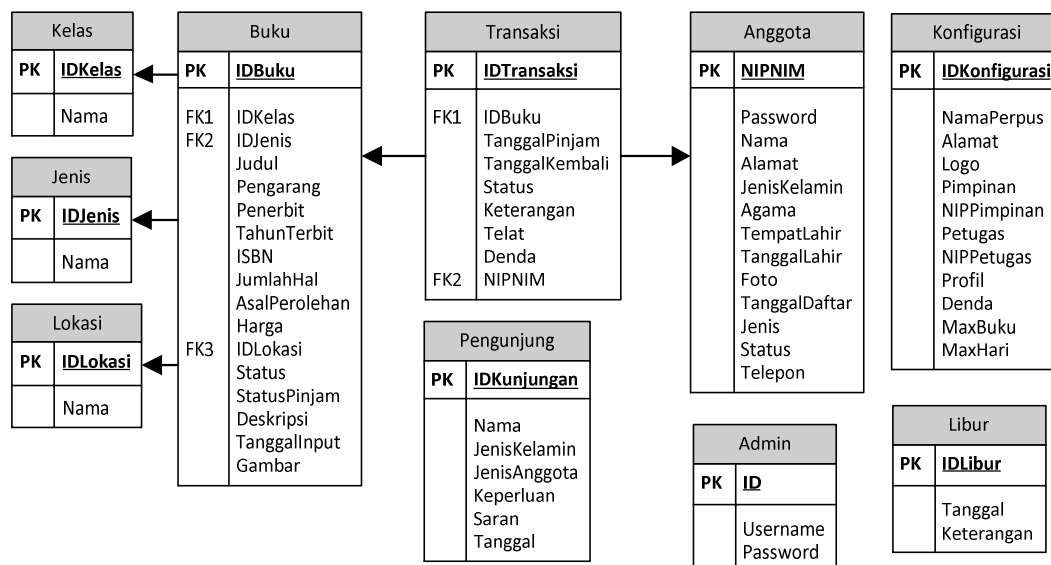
Kelas
PK IDKelas
Nama

Jenis
PK IDJenis
Nama

Lokasi
PK IDLokasi
Nama

Buku
PK IDBuku
FK1 IDKelas
FK2 IDJenis
Judul
Pengarang
Penerbit
TahunTerbit
ISBN
JumlahHal
AsalPerolehan
Harga
FK3 IDLokasi
Status
StatusPinjam
Deskripsi
TanggalInput
Gambar

Transaksi
PK IDTransaksi
FK1 IDBuku
TanggalPinjam
TanggalKembali
Status
Keterangan
Telat
Denda
FK2 NIPNIM

Pengunjung
PK IDKunjungan
Nama
JenisKelamin
JenisAnggota
Keperluan
Saran
Tanggal

Anggota
PK NIPNIM
Password
Nama
Alamat
JenisKelamin
Agama
TempatLahir
TanggalLahir
Foto
TanggalDaftar
Jenis
Status
Telepon

Admin
PK ID
Username
Password

Konfigurasi
PK IDKonfigurasi
NamaPerpus
Alamat
Logo
Pimpinan
NIPPimpinan
Petugas
NIPPetugas
Profil
Denda
MaxBuku
MaxHari

Libur
PK IDLibur
Tanggal
Keterangan